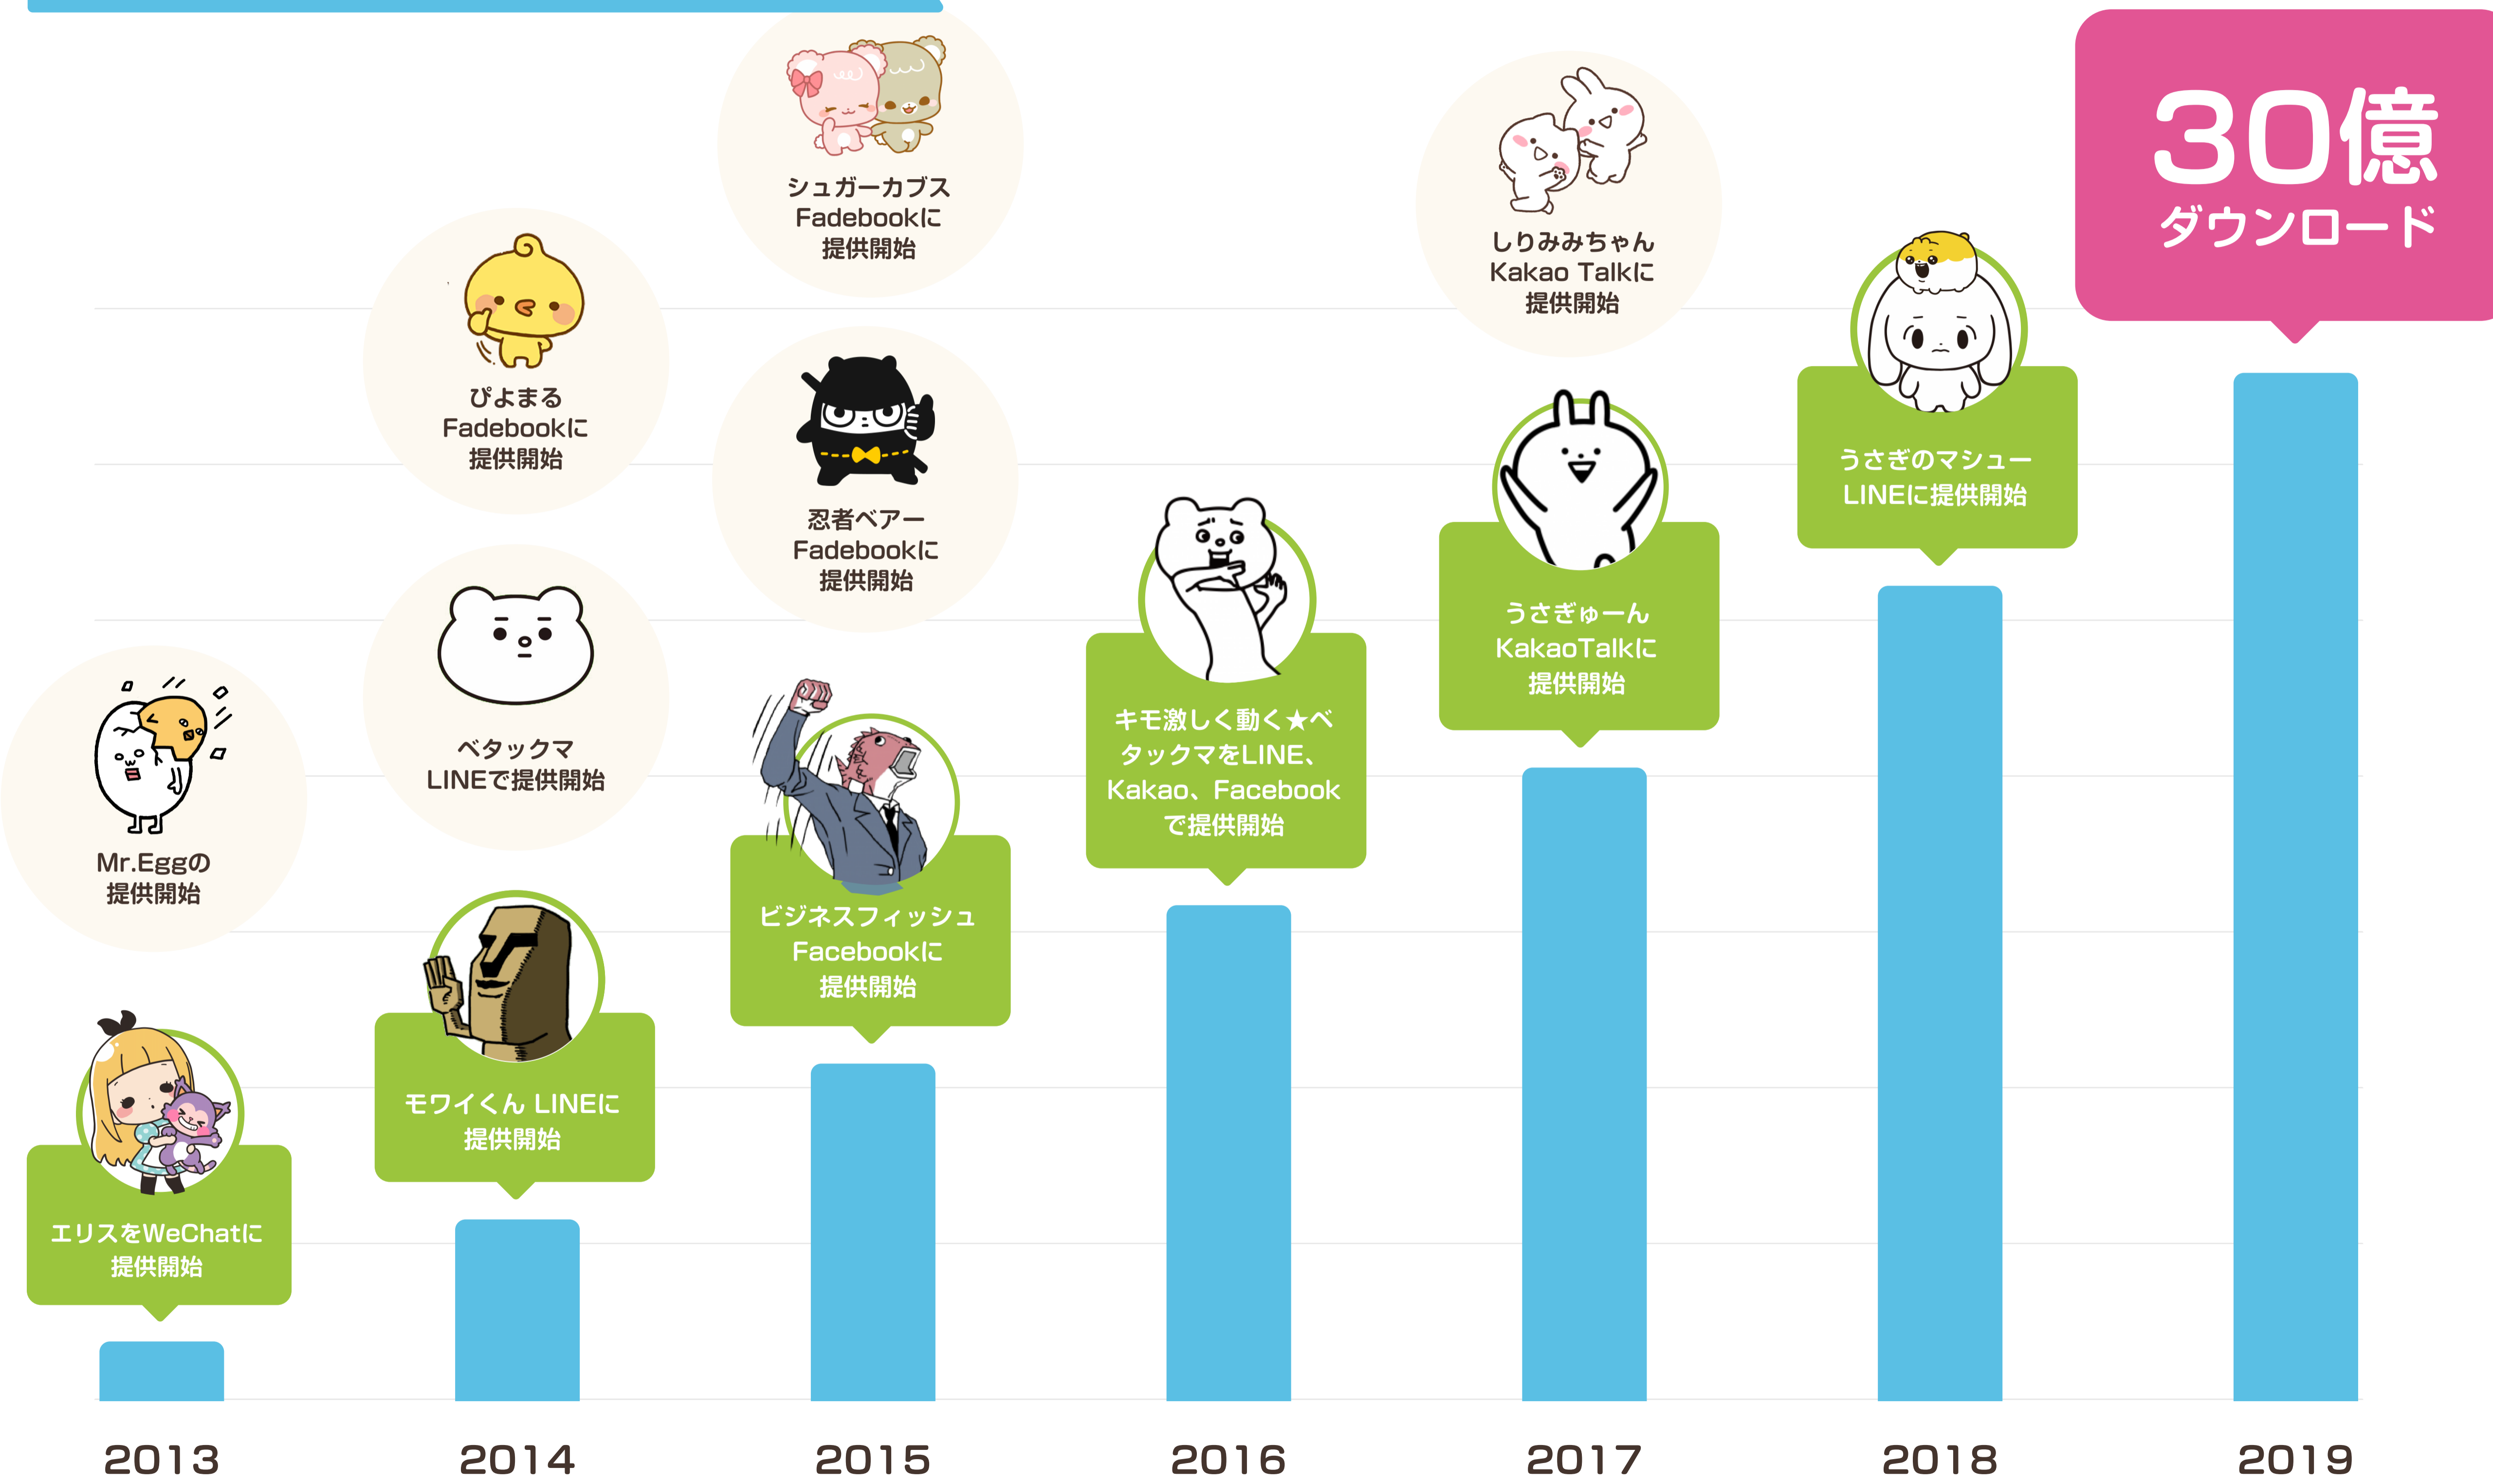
30億
ダウンロード

シュガーカブス
Fadebookに
提供開始

しりみみちゃん
Kakao Talkに
提供開始

ぴよまる
Fadebookに
提供開始

忍者ベアー
Fadebookに
提供開始

うさぎのマシュー
LINEに提供開始

うさぎゅーん
KakaoTalkに
提供開始

キモ激しく動く★ベタックマをLINE、Kakao、Facebookで提供開始

ベタックマ
LINEで提供開始

Mr.Eggの
提供開始

ビジネスフィッシュ
Facebookに
提供開始

モワイくん LINEに
提供開始

エリスをWeChatに
提供開始

2013
2014
2015
2016
2017
2018
2019